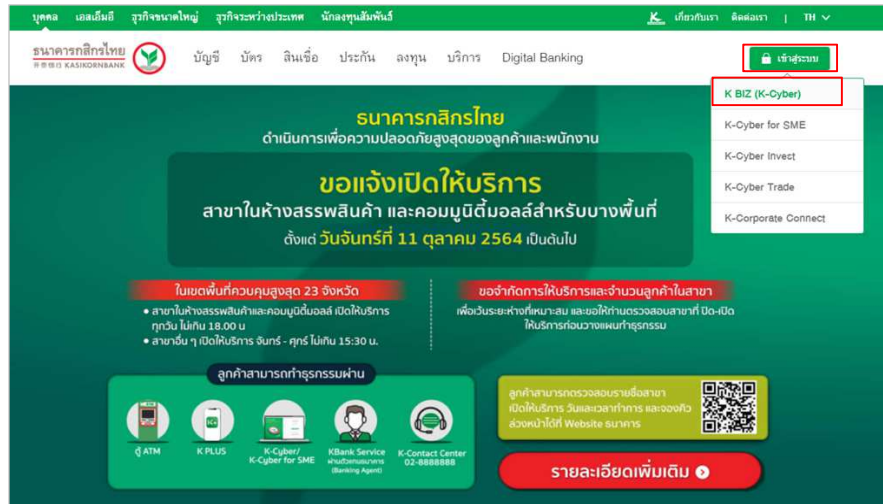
บุคคล เอสเอ็มอี ธุรกิจขนาดใหญ่ ธุรกิจระหว่างประเทศ นักลงทุนสัมพันธ์ เกี่ยวกับเรา ติดต่อเรา | TH

ธนาคารกสิกรไทย KASIKORNBANK

บัญชี บัตร สินเชื่อ ประกัน ลงทุน บริการ Digital Banking

เข้าสู่ระบบ

K BIZ (K-Cyber)
K-Cyber for SME
K-Cyber Invest
K-Cyber Trade
K-Corporate Connect

ธนาคารกสิกรไทย
ดำเนินการเพื่อความปลอดภัยสูงสุดของลูกค้าและพนักงาน

ขอแจ้งเปิดให้บริการ
สาขาในห้างสรรพสินค้า และคอมมูนิตี้มอลล์สำหรับบางพื้นที่
ตั้งแต่ วันจันทร์ที่ 11 ตุลาคม 2564 เป็นต้นไป

ในเขตพื้นที่ควบคุมสูงสุด 23 จังหวัด
• สาขาในห้างสรรพสินค้าและคอมมูนิตี้มอลล์ เปิดให้บริการ ทุกวัน ไม่เกิน 18.00 น.
• สาขาอื่น ๆ เปิดให้บริการ จันทร์ - ศุกร์ ไม่เกิน 15:30 น.

ขอจำกัดการให้บริการและจำนวนลูกค้าในสาขา
เพื่อเว้นระยะห่างที่เหมาะสม และขอให้ท่านตรวจสอบสาขาที่ ปิด-เปิด ให้บริการก่อนวางแผนทำธุรกรรม

ลูกค้าสามารถทำธุรกรรมผ่าน

ตู้ ATM
K PLUS
K-Cyber/ K-Cyber for SME
KBank Service ตัวแทนธนาคาร (Banking Agent)
K-Contact Center 02-8888888

ลูกค้าสามารถตรวจสอบรายชื่อสาขา เปิดให้บริการ วันและเวลาทำการ และจองคิว ล่วงหน้าได้ที่ Website ธนาคาร

รายละเอียดเพิ่มเติม